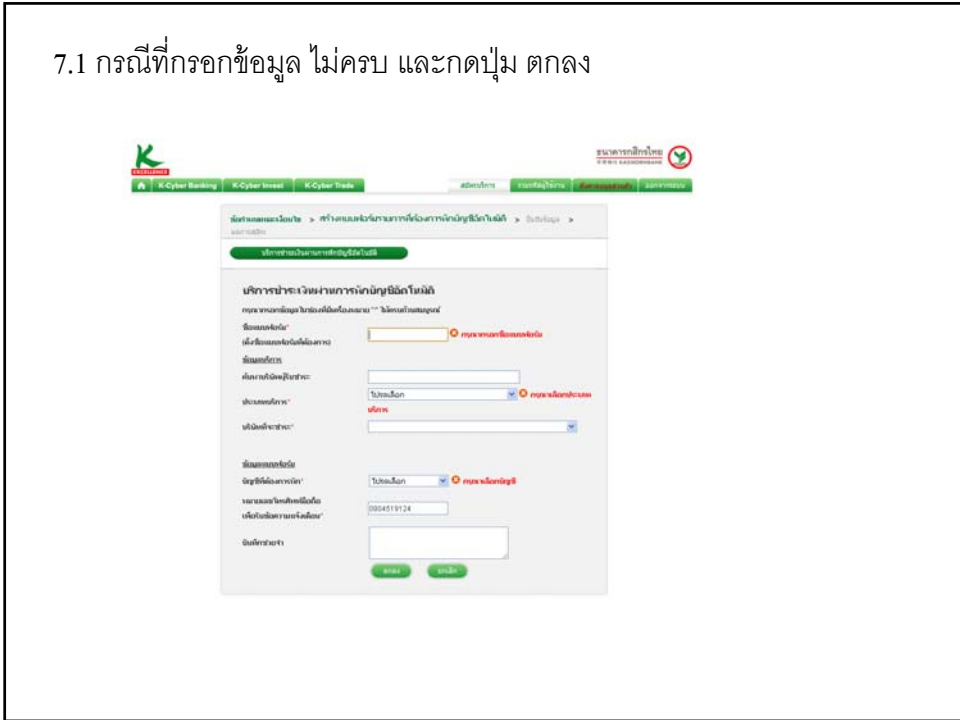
7.1 กรณีที่กรอกข้อมูล ไม่ครบ และกดปุ่ม ตกลง

K EXCELLENCE

ธนาคารกสิกรไทย KASIKORNBANK

K-Cyber Banking | K-Cyber Invest | K-Cyber Trade

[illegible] | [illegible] | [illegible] | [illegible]

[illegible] > สร้างแบบฟอร์มรายการที่ต้องการหักบัญชีอัตโนมัติ > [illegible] > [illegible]

บริการชำระเงินผ่านการหักบัญชีอัตโนมัติ

บริการชำระเงินผ่านการหักบัญชีอัตโนมัติ

กรุณากรอกข้อมูลในช่องที่มีเครื่องหมาย "*" ให้ครบถ้วนสมบูรณ์

ชื่อแบบฟอร์ม*
(ตั้งชื่อแบบฟอร์มที่ต้องการ)
กรุณากรอกชื่อแบบฟอร์ม

ข้อมูลบริการ

ค้นหาบริษัทผู้รับชำระ

ประเภทบริการ*
โปรดเลือก
กรุณาเลือกประเภทบริการ

บริษัทที่จะชำระ*

ข้อมูลแบบฟอร์ม

บัญชีที่ต้องการหัก*
โปรดเลือก
กรุณาเลือกบัญชี

หมายเลขโทรศัพท์มือถือเพื่อรับข้อความแจ้งเตือน*
0804519124

บันทึกช่วยจำ

ตกลง ยกเลิก